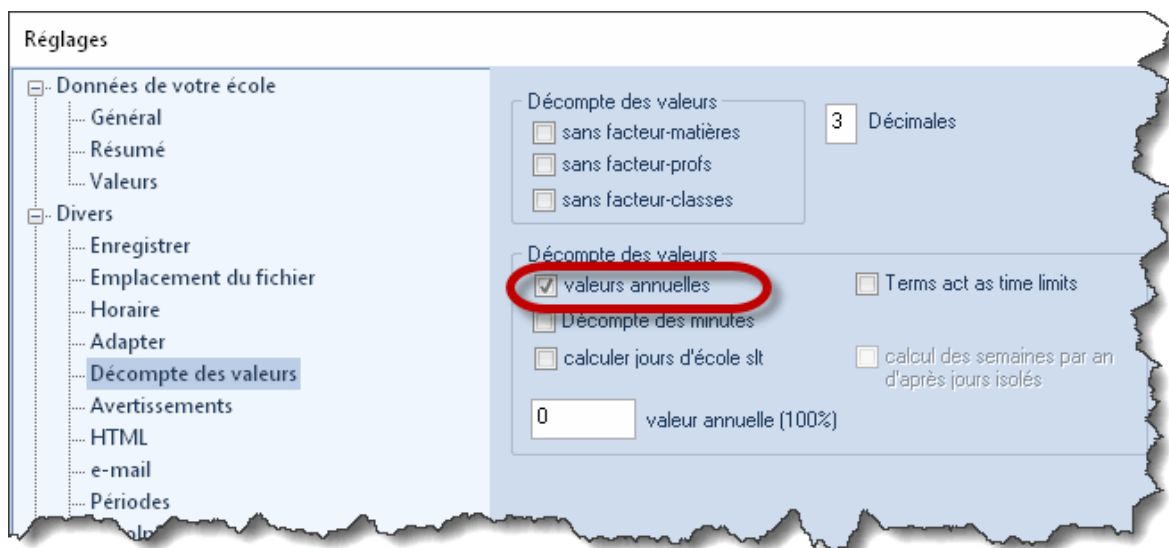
Réglages

Données de votre école
Général
Résumé
Valeurs
Divers
Enregistrer
Emplacement du fichier
Horaire
Adapter
Décompte des valeurs
Avertissements
HTML
e-mail
Périodes
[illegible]

Décompte des valeurs
sans facteur-matières
sans facteur-profs
sans facteur-classes

3 Décimales

Décompte des valeurs
valeurs annuelles
Terms act as time limits
Décompte des minutes
calculer jours d'école slt
calcul des semaines par an d'après jours isolés
0 valeur annuelle (100%)